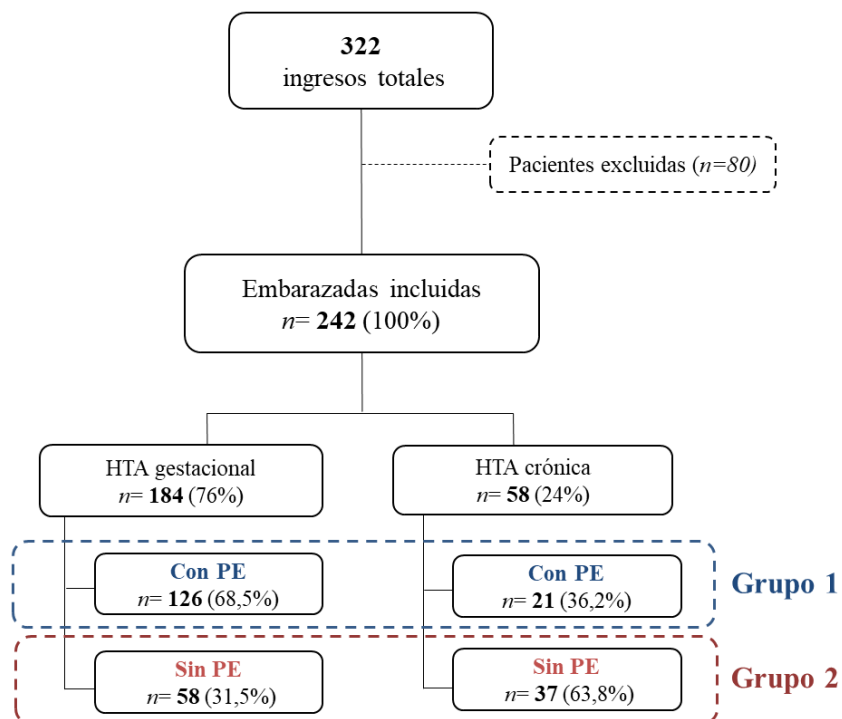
322
ingresos totales

Pacientes excluidas ($n$=80)

Embarazadas incluidas
$n$= 242 (100%)

HTA gestacional
$n$= 184 (76%)

HTA crónica
$n$= 58 (24%)

Con PE
$n$= 126 (68,5%)

Con PE
$n$= 21 (36,2%)

Grupo 1

Sin PE
$n$= 58 (31,5%)

Sin PE
$n$= 37 (63,8%)

Grupo 2